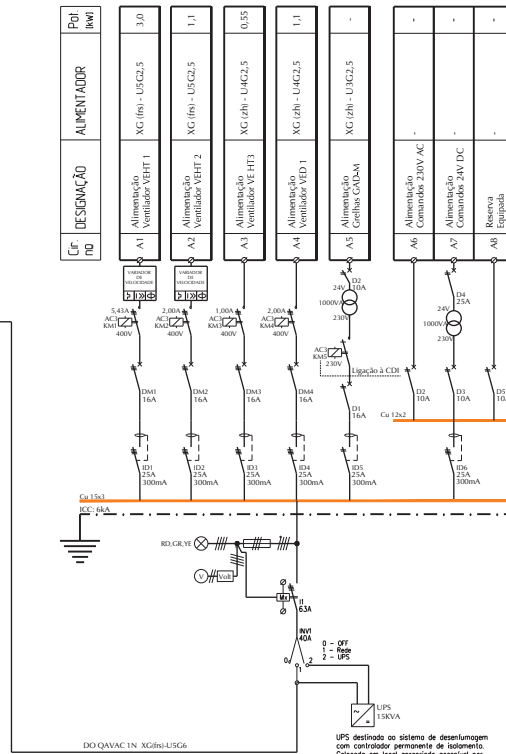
| Cir. nº | DESIGNAÇÃO | ALIMENTADOR | Pot. [kW] |
|---|---|---|---|
| A1 | Alimentação Ventilador VEHT 1 | XG (frs) - U5G2,5 | 3,0 |
| A2 | Alimentação Ventilador VEHT 2 | XG (frs) - U5G2,5 | 1,1 |
| A3 | Alimentação Ventilador VE HT3 | XG (zh) - U4G2,5 | 0,55 |
| A4 | Alimentação Ventilador VED 1 | XG (zh) - U4G2,5 | 1,1 |
| A5 | Alimentação Grelhas GAD-M | XG (zh) - U3G2,5 | - |
| A6 | Alimentação Comandos 230V AC | | - |
| A7 | Alimentação Comandos 24V DC | | - |
| A8 | Reserva Equipada | | - |

VARIADOR DE VELOCIDADE
VARIADOR DE VELOCIDADE

5,43A AC1 KM1 400V
2,00A AC3 KM2 400V
1,00A AC3 KM3 400V
2,00A AC3 KM4 400V
AC3 KM5 230V
Ligação à CDI

D2 24V 10A 1000VA 230V
D4 24V 25A 1000VA 230V

DM1 16A
DM2 16A
DM3 16A
DM4 16A
D1 16A
D2 10A
D3 10A
D5 10A

Cu 12x2

ID1 25A 300mA
ID2 25A 300mA
ID3 25A 300mA
ID4 25A 300mA
ID5 25A 300mA
ID6 25A 300mA

Cu 15x3
ICC: 6kA

RD,GR,YE
V Volt
I1 63A
INV1 40A
0 - OFF
1 - Rede
2 - UPS
0 1 2

UPS 15KVA

UPS destinada ao sistema de desenfumagem com controlador permanente de isolamento. Colocada em local acessível aos

DO QAVAC 1N XG(frs)-U5G6